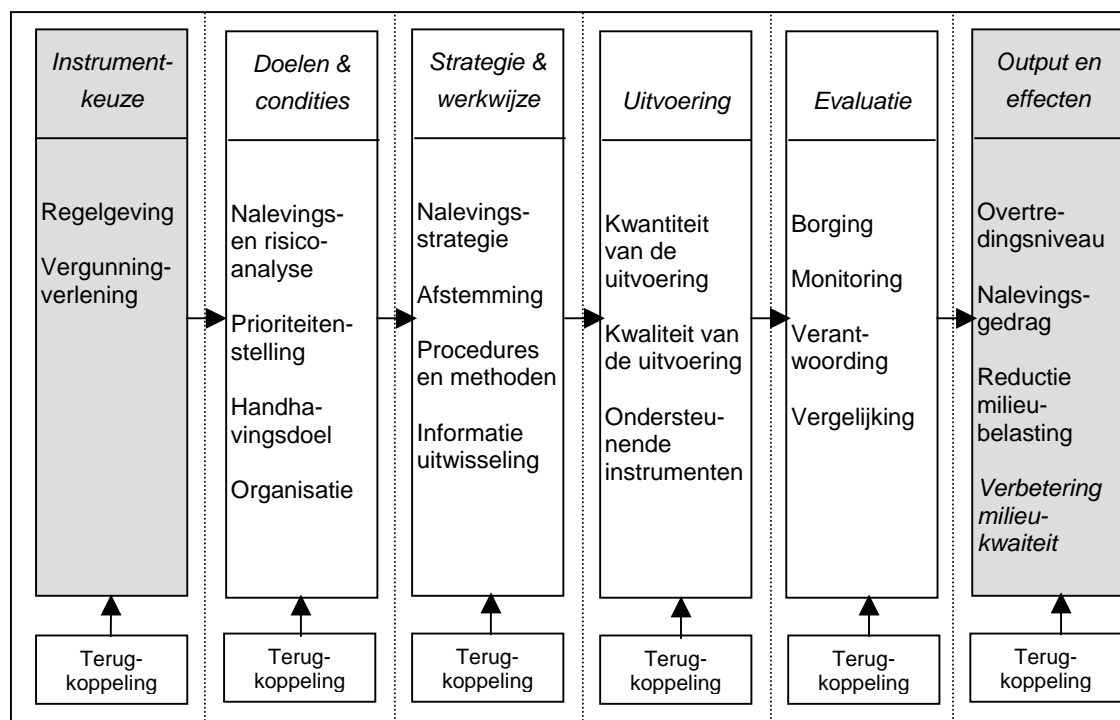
*Instrumentkeuze*

Regelgeving

Vergunningverlening

Terugkoppeling

*Doelen & condities*

Nalevingsen risicoanalyse

Prioriteitenstelling

Handhavingsdoel

Organisatie

Terugkoppeling

*Strategie & werkwijze*

Nalevingsstrategie

Afstemming

Procedures en methoden

Informatie uitwisseling

Terugkoppeling

*Uitvoering*

Kwantiteit van de uitvoering

Kwaliteit van de uitvoering

Ondersteunende instrumenten

Terugkoppeling

*Evaluatie*

Borging

Monitoring

Verantwoording

Vergelijking

Terugkoppeling

*Output en effecten*

Overtredingsniveau

Nalevingsgedrag

Reductie milieubelasting

*Verbetering milieukwaiteit*

Terugkoppeling